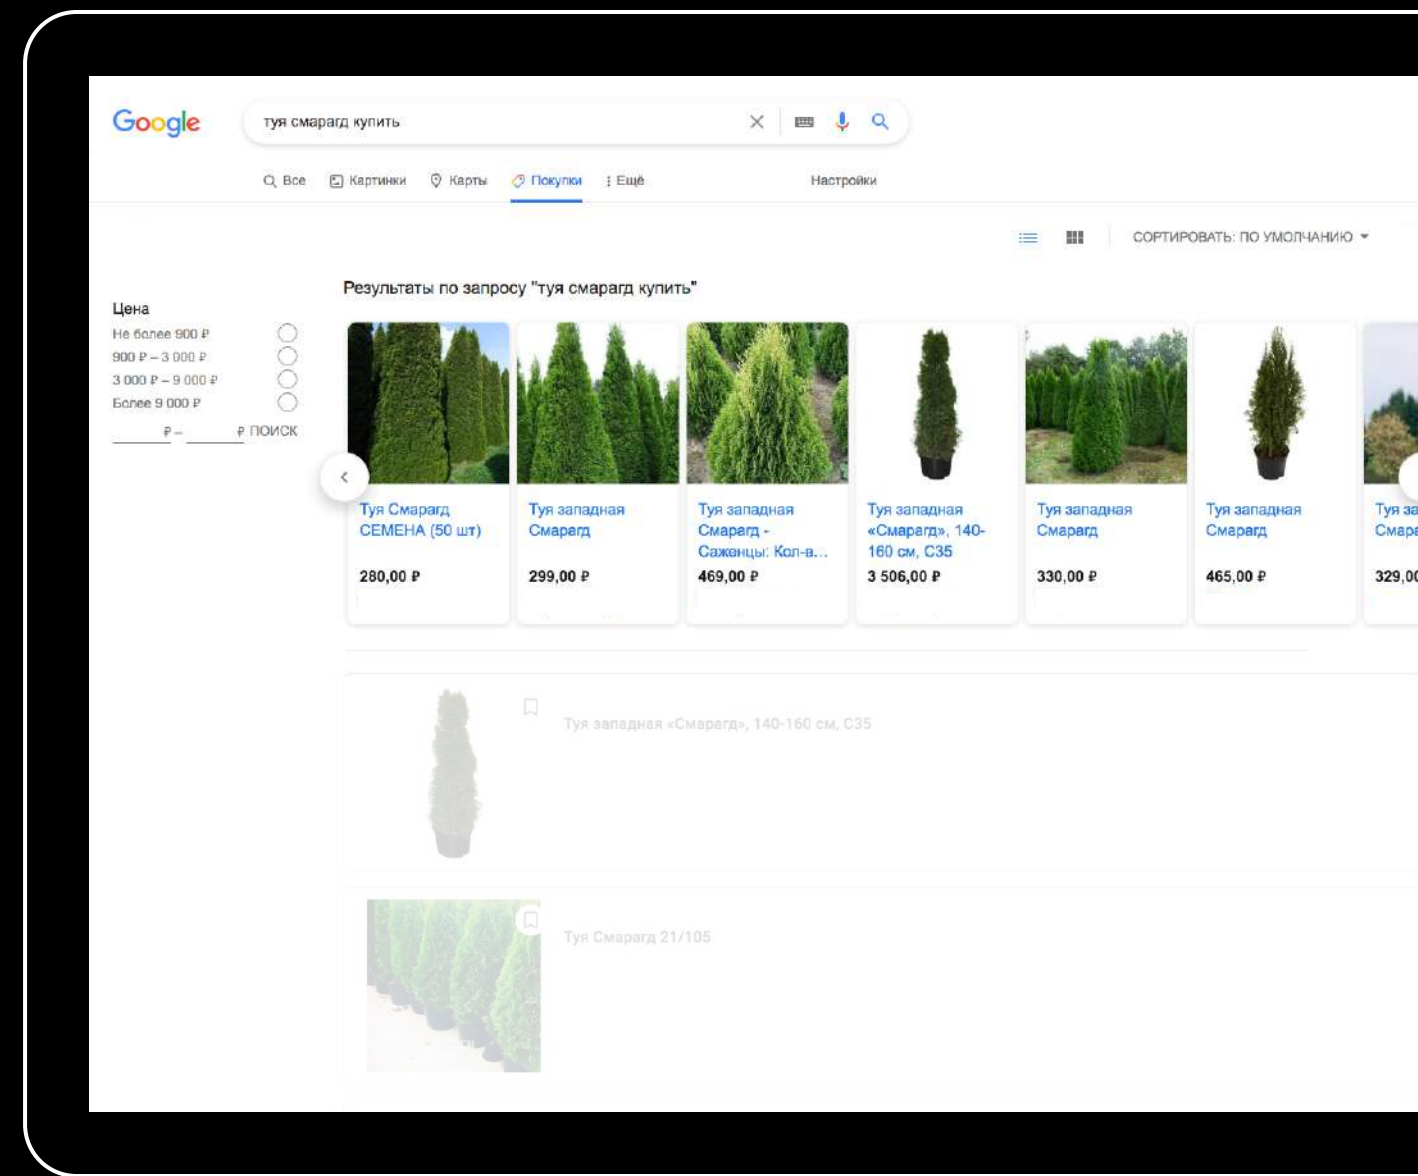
Google

туя смарагд купить

Все Картинки Карты Покупки Ещё Настройки

СОРТИРОВАТЬ: ПО УМОЛЧАНИЮ

Цена
Не более 900 ₽
900 ₽ – 3 000 ₽
3 000 ₽ – 9 000 ₽
Более 9 000 ₽
₽ – ₽ ПОИСК

Результаты по запросу "туя смарагд купить"

Туя Смарагд СЕМЕНА (50 шт)
280,00 ₽

Туя западная Смарагд
299,00 ₽

Туя западная Смарагд - Саженцы: Кол-в...
469,00 ₽

Туя западная «Смарагд», 140-160 см, С35
3 506,00 ₽

Туя западная Смарагд
330,00 ₽

Туя западная Смарагд
465,00 ₽

Туя за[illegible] Смара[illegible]
329,0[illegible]

Туя западная «Смарагд», 140-160 см, С35

Туя Смарагд 21/105